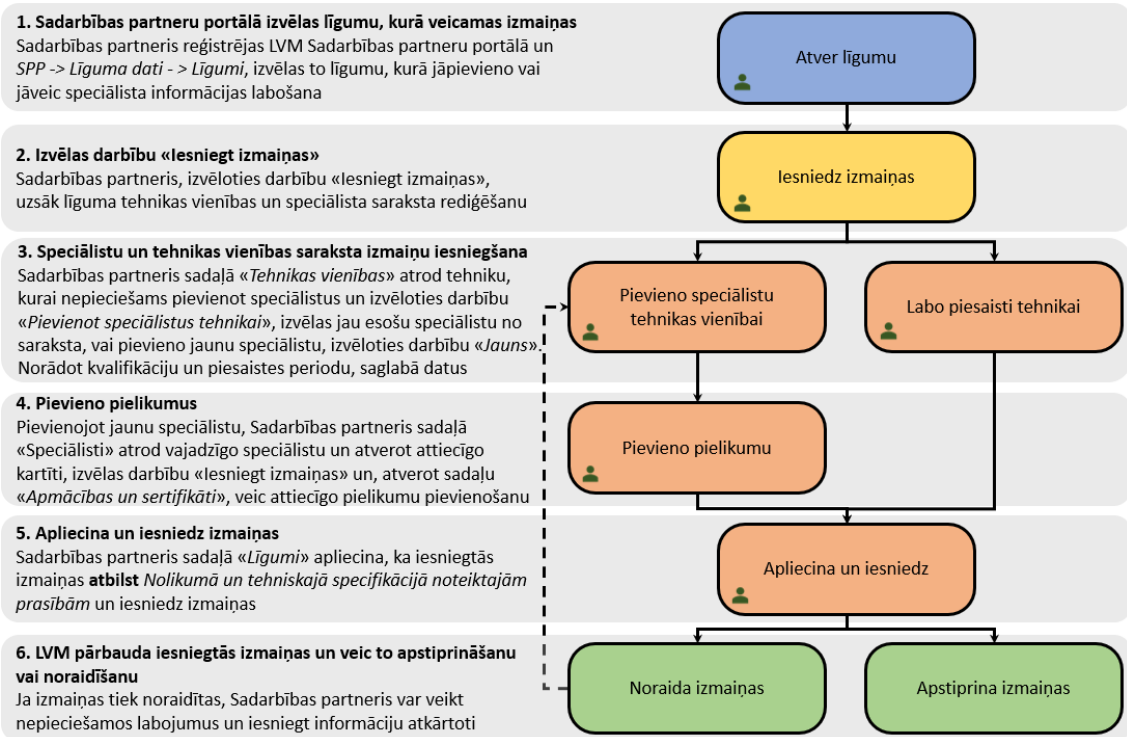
**1. Sadarbības partneru portālā izvēlas līgumu, kurā veicamas izmaiņas**
Sadarbības partneris reģistrējas LVM Sadarbības partneru portālā un *SPP -> Līguma dati - > Līgumi*, izvēlas to līgumu, kurā jāpievieno vai jāveic speciālista informācijas labošana

Atver līgumu

**2. Izvēlas darbību «Iesniegt izmaiņas»**
Sadarbības partneris, izvēloties darbību «Iesniegt izmaiņas», uzsāk līguma tehnikas vienības un speciālista saraksta rediģēšanu

Iesniedz izmaiņas

**3. Speciālistu un tehnikas vienības saraksta izmaiņu iesniegšana**
Sadarbības partneris sadaļā «*Tehnikas vienības*» atrod tehniku, kurai nepieciešams pievienot speciālistus un izvēloties darbību «*Pievienot speciālistus tehnikai*», izvēlas jau esošu speciālistu no saraksta, vai pievieno jaunu speciālistu, izvēloties darbību «*Jauns*». Norādot kvalifikāciju un piesaistes periodu, saglabā datus

Pievieno speciālistu tehnikas vienībai

Labo piesaisti tehnikai

**4. Pievieno pielikumus**
Pievienojot jaunu speciālistu, Sadarbības partneris sadaļā «Speciālisti» atrod vajadzīgo speciālistu un atverot attiecīgo kartīti, izvēlas darbību «Iesniegt izmaiņas» un, atverot sadaļu «*Apmācības un sertifikāti*», veic attiecīgo pielikumu pievienošanu

Pievieno pielikumu

**5. Apliecina un iesniedz izmaiņas**
Sadarbības partneris sadaļā «*Līgumi*» apliecina, ka iesniegtās izmaiņas **atbilst** *Nolikumā un tehniskajā specifikācijā noteiktajām prasībām* un iesniedz izmaiņas

Apliecina un iesniedz

**6. LVM pārbauda iesniegtās izmaiņas un veic to apstiprināšanu vai noraidīšanu**
Ja izmaiņas tiek noraidītas, Sadarbības partneris var veikt nepieciešamos labojumus un iesniegt informāciju atkārtoti

Noraida izmaiņas

Apstiprina izmaiņas